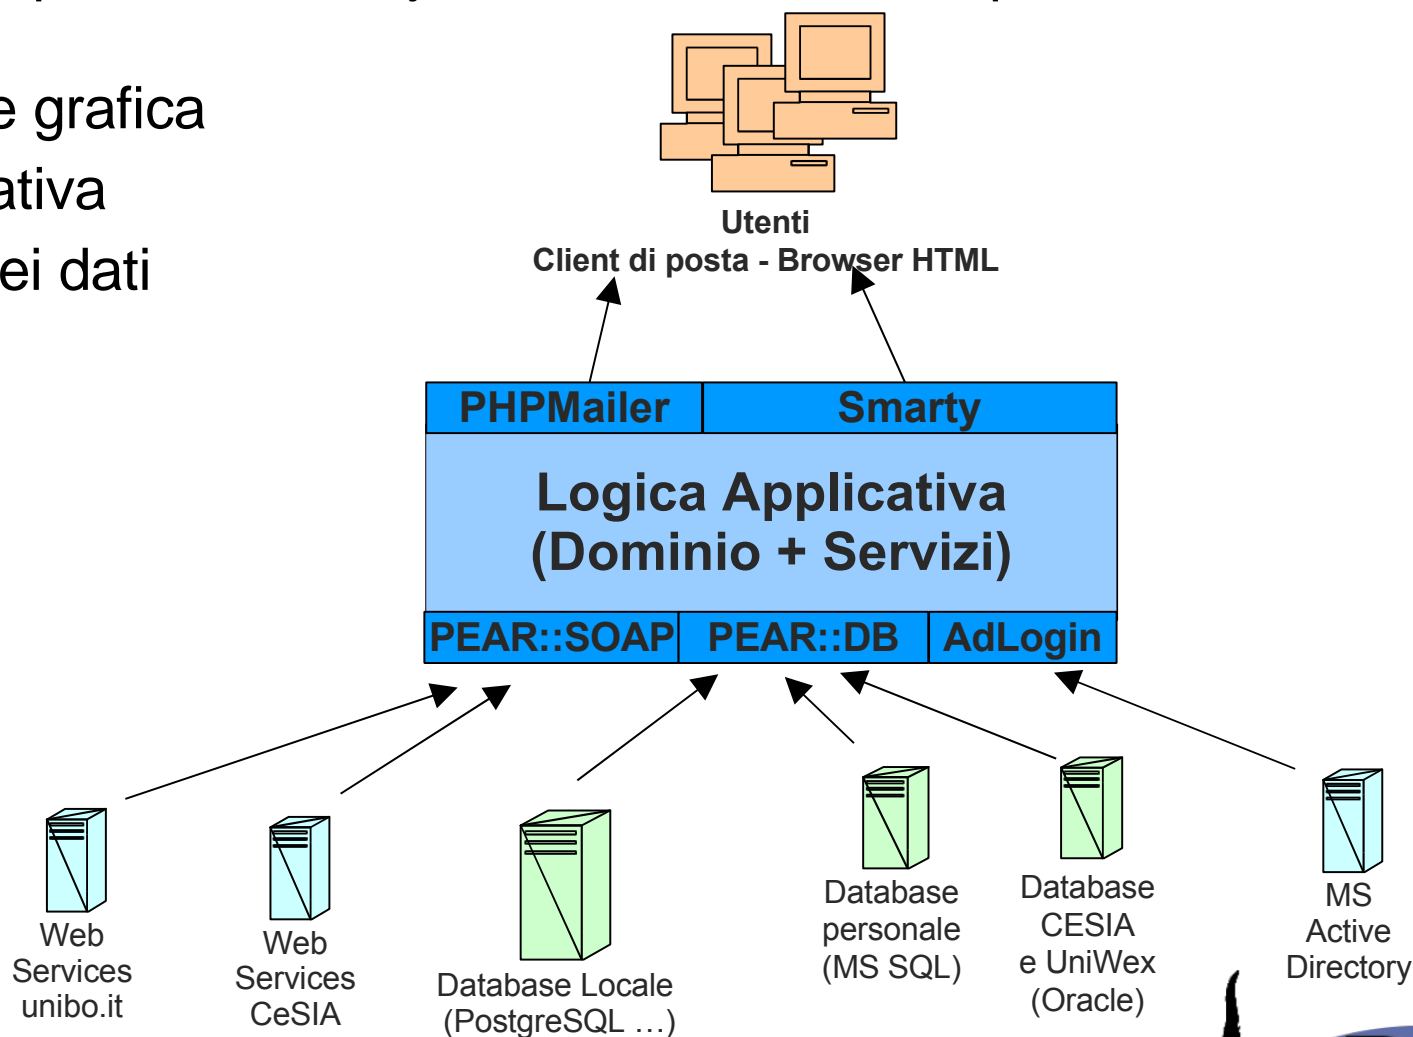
e grafica
ativa
ei dati

Utenti
Client di posta - Browser HTML

PHPMailer
Smarty

Logica Applicativa
(Dominio + Servizi)

PEAR::SOAP
PEAR::DB
AdLogin

Web Services unibo.it

Web Services CeSIA

Database Locale (PostgreSQL …)

Database personale (MS SQL)

Database CESIA e UniWex (Oracle)

MS Active Directory